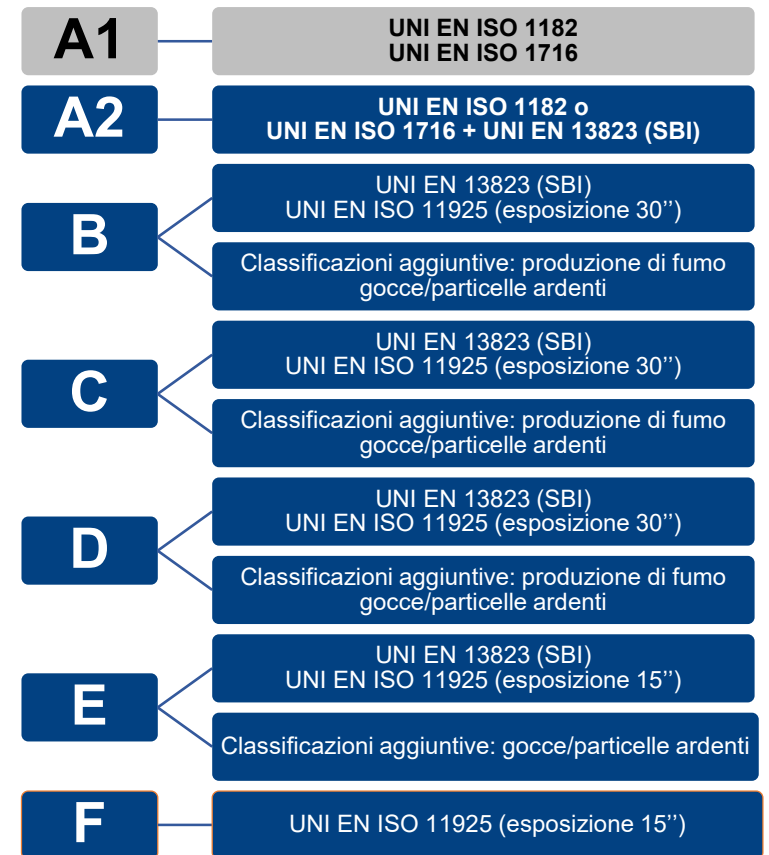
A1

UNI EN ISO 1182
UNI EN ISO 1716

A2

UNI EN ISO 1182 o
UNI EN ISO 1716 + UNI EN 13823 (SBI)

B

UNI EN 13823 (SBI)
UNI EN ISO 11925 (esposizione 30’’)

Classificazioni aggiuntive: produzione di fumo gocce/particelle ardenti

C

UNI EN 13823 (SBI)
UNI EN ISO 11925 (esposizione 30’’)

Classificazioni aggiuntive: produzione di fumo gocce/particelle ardenti

D

UNI EN 13823 (SBI)
UNI EN ISO 11925 (esposizione 30’’)

Classificazioni aggiuntive: produzione di fumo gocce/particelle ardenti

E

UNI EN 13823 (SBI)
UNI EN ISO 11925 (esposizione 15’’)

Classificazioni aggiuntive: gocce/particelle ardenti

F

UNI EN ISO 11925 (esposizione 15’’)